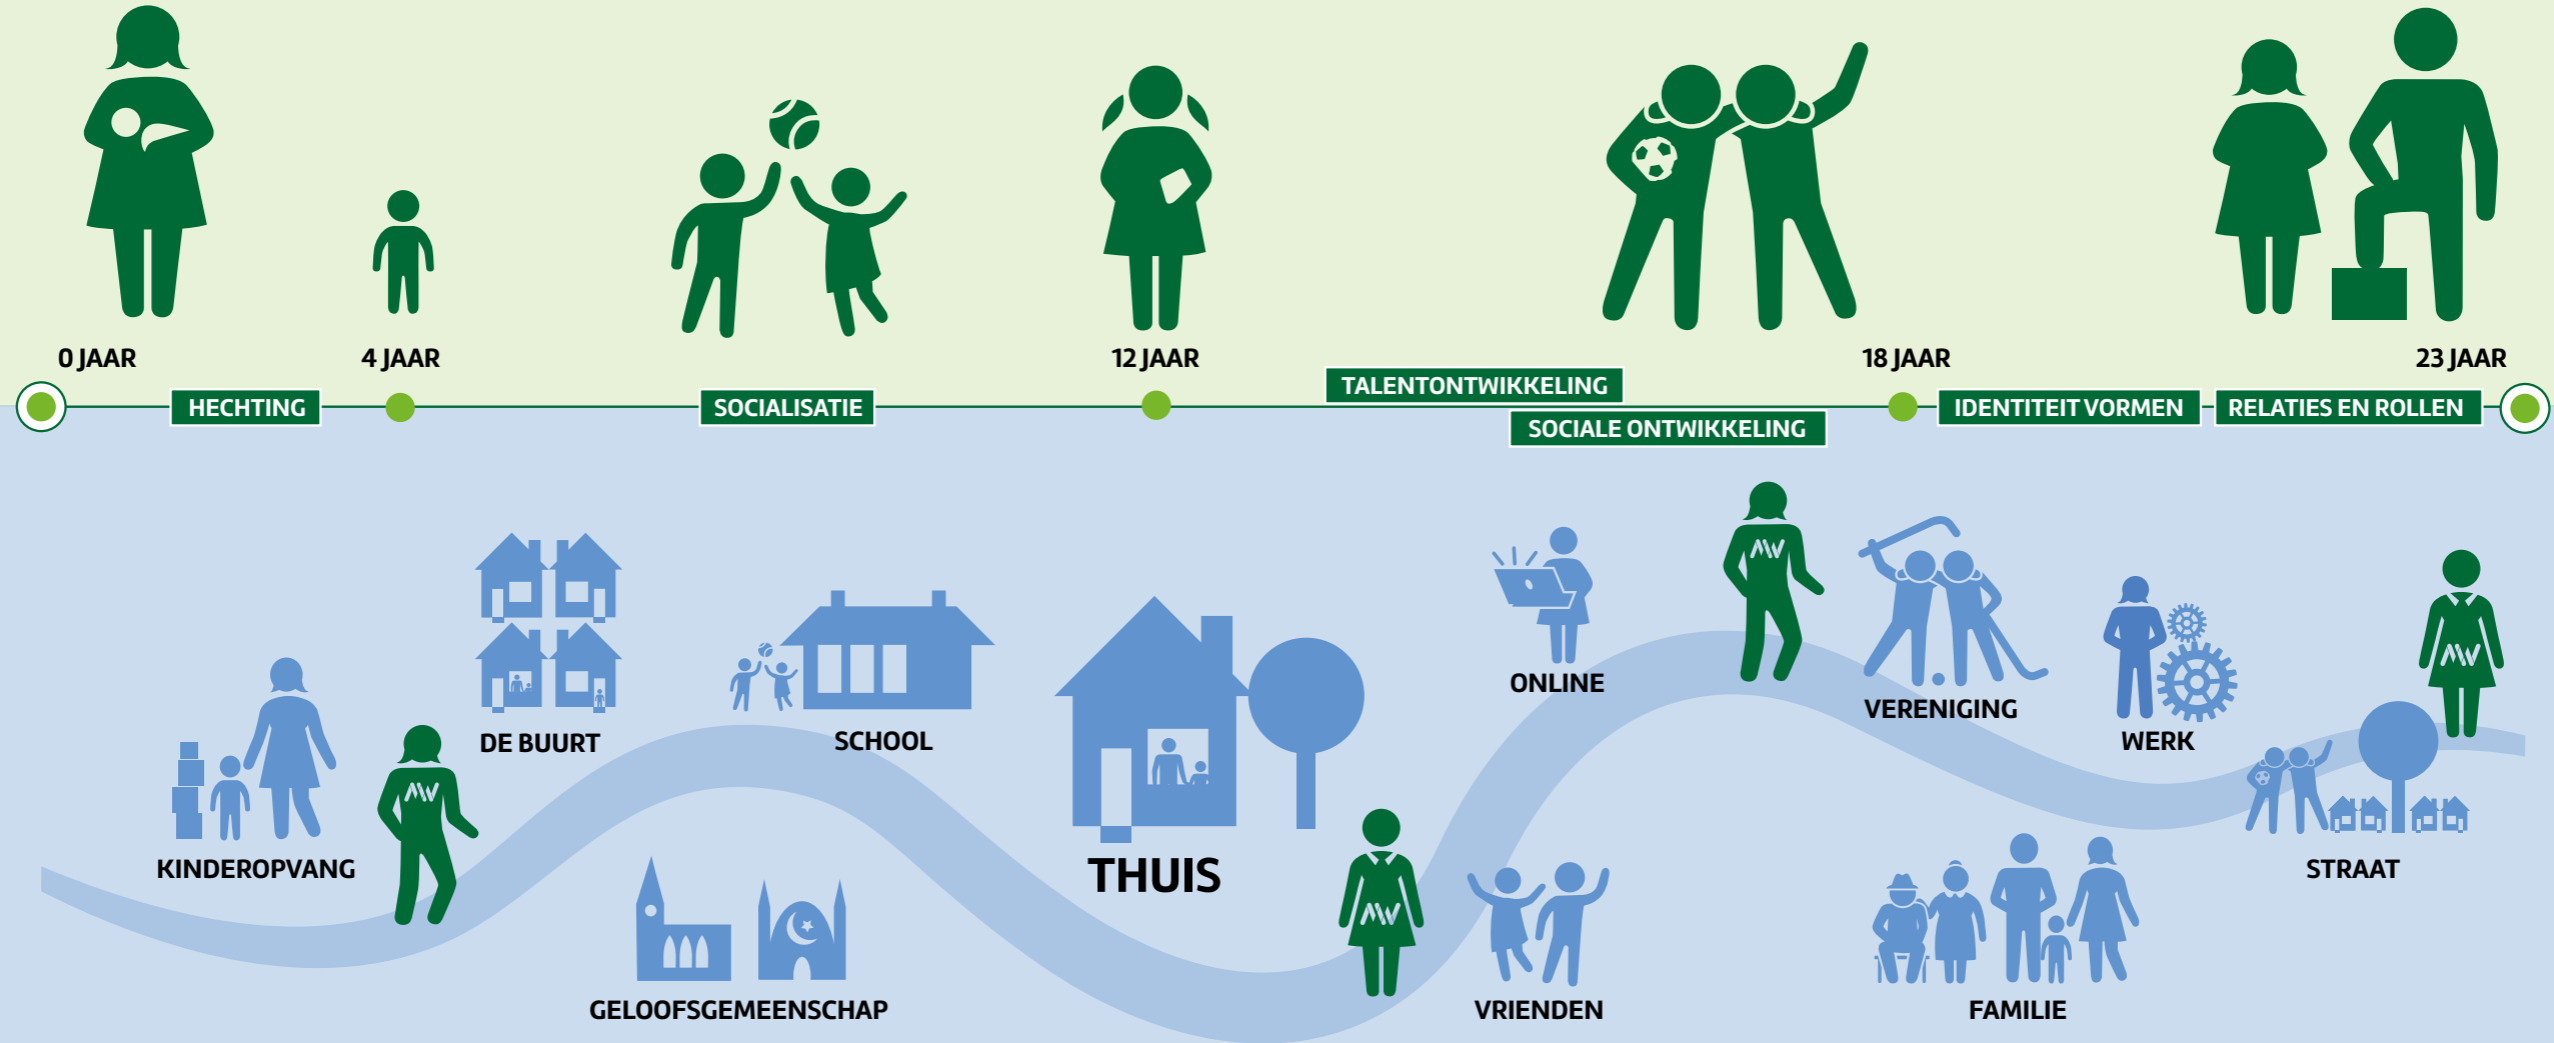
0 JAAR
4 JAAR
12 JAAR
18 JAAR
23 JAAR

HECHTING
SOCIALISATIE
TALENTONTWIKKELING
SOCIALE ONTWIKKELING
IDENTITEIT VORMEN
RELATIES EN ROLLEN

KINDEROPVANG
DE BUURT
SCHOOL
GELOOFSGEMEENSCHAP
THUIS
ONLINE
VRIENDEN
VERENIGING
WERK
FAMILIE
STRAAT

AW
AW
AW
AW